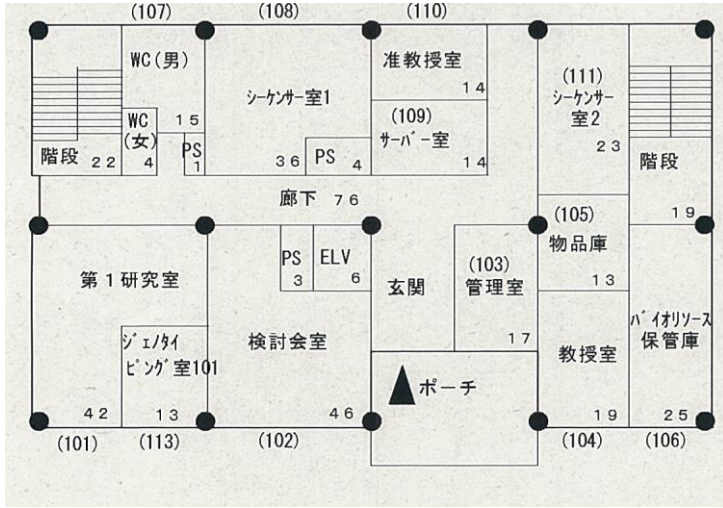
(107)
(108)
(110)
WC(男)
シーケンサー室1
准教授室
14
(111)
シーケンサー
室2
23
WC
(女)
4
15
PS
1
36
PS
4
(109)
サーバー室
14
階段
22
階段
廊下 76
19
(105)
物品庫
13
第1研究室
PS
3
ELV
6
玄関
(103)
管理室
17
バイオリソース
保管庫
ジェノタイピング室101
検討会室
教授室
ポーチ
42
13
46
19
25
(101)
(113)
(102)
(104)
(106)